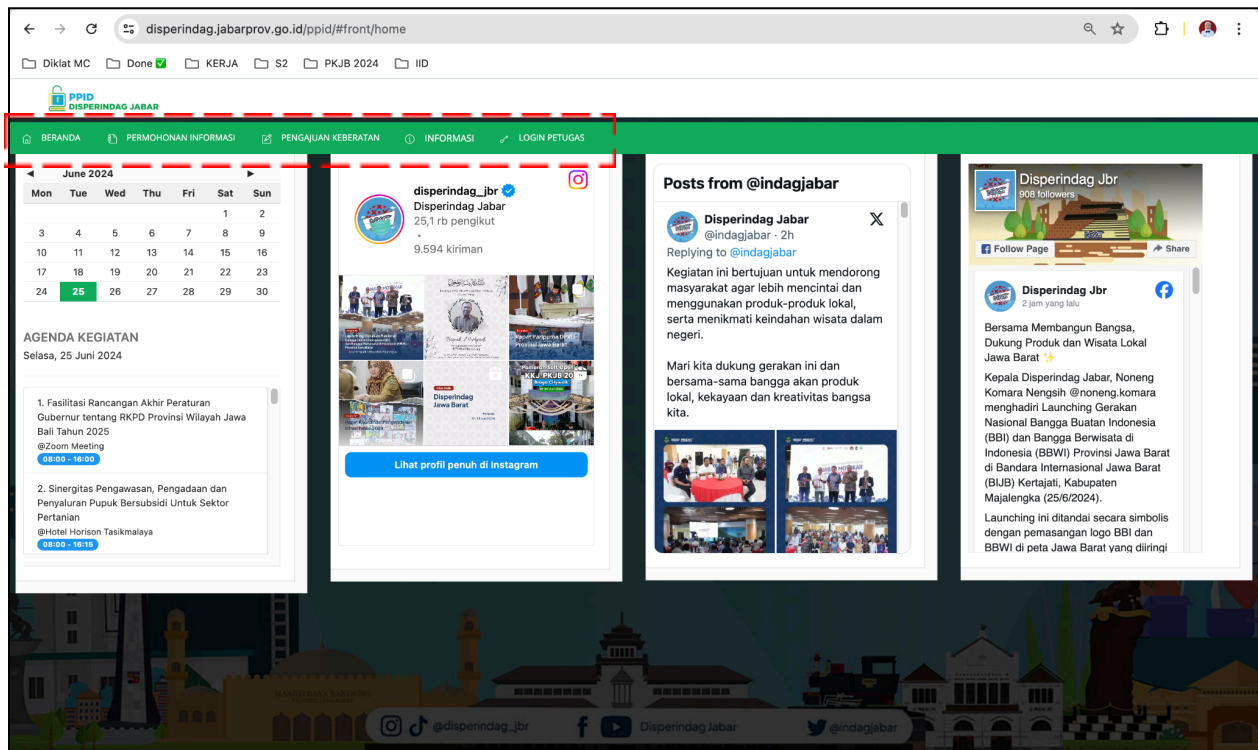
disperindag.jabarprov.go.id/ppid/#front/home

Diklat MC | Done ✅ | KERJA | S2 | PKJB 2024 | IID

PPID DISPERINDAG JABAR

BERANDA | PERMOHONAN INFORMASI | PENGAJUAN KEBERATAN | INFORMASI | LOGIN PETUGAS

◀ June 2024 ▶

| Mon | Tue | Wed | Thu | Fri | Sat | Sun |
|---|---|---|---|---|---|---|
| | | | | | 1 | 2 |
| 3 | 4 | 5 | 6 | 7 | 8 | 9 |
| 10 | 11 | 12 | 13 | 14 | 15 | 16 |
| 17 | 18 | 19 | 20 | 21 | 22 | 23 |
| 24 | 25 | 26 | 27 | 28 | 29 | 30 |

AGENDA KEGIATAN
Selasa, 25 Juni 2024

1. Fasilitasi Rancangan Akhir Peraturan Gubernur tentang RKPD Provinsi Wilayah Jawa Bali Tahun 2025
@Zoom Meeting
08:00 - 16:00

2. Sinergitas Pengawasan, Pengadaan dan Penyaluran Pupuk Bersubsidi Untuk Sektor Pertanian
@Hotel Horison Tasikmalaya
08:00 - 16:15

disperindag_jbr
Disperindag Jabar
25,1 rb pengikut
9.594 kiriman

Disperindag Jawa Barat

Lihat profil penuh di Instagram

Posts from @indagjabar

Disperindag Jabar
@indagjabar · 2h
Replying to @indagjabar
Kegiatan ini bertujuan untuk mendorong masyarakat agar lebih mencintai dan menggunakan produk-produk lokal, serta menikmati keindahan wisata dalam negeri.

Mari kita dukung gerakan ini dan bersama-sama bangga akan produk lokal, kekayaan dan kreativitas bangsa kita.

Disperindag Jbr
908 followers
Follow Page
Share

Disperindag Jbr
2 jam yang lalu
Bersama Membangun Bangsa, Dukung Produk dan Wisata Lokal Jawa Barat ✨

Kepala Disperindag Jabar, Noneng Komara Nengsih @noneng.komara menghadiri Launching Gerakan Nasional Bangga Buatan Indonesia (BBI) dan Bangga Berwisata di Indonesia (BBWI) Provinsi Jawa Barat di Bandara Internasional Jawa Barat (BIJB) Kertajati, Kabupaten Majalengka (25/6/2024).

Launching ini ditandai secara simbolis dengan pemasangan logo BBI dan BBWI di peta Jawa Barat yang diiringi

@disperindag_jbr | Disperindag Jabar | @indagjabar